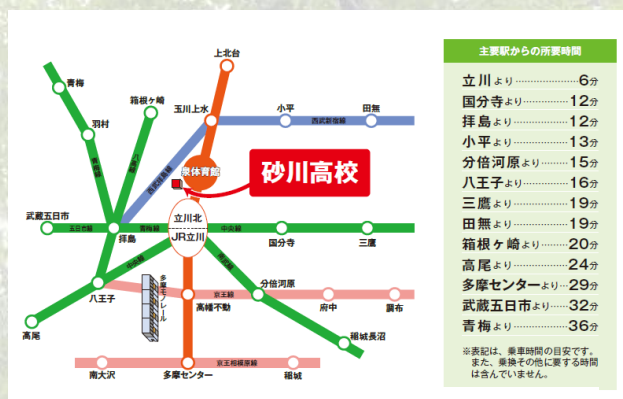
上北台
青梅
箱根ヶ崎
玉川上水
小平
田無
西武新宿線
羽村
青梅線
西武拝島線
泉体育館
砂川高校
武蔵五日市
五日市線
青梅線
立川北
JR立川
中央線
国分寺
三鷹
拝島
八高線
南武線
多摩モノレール
分倍河原
京王線
八王子
高幡不動
府中
調布
高尾
稲城長沼
京王相模原線
南大沢
多摩センター
稲城

主要駅からの所要時間
立川より……6分
国分寺より……12分
拝島より……12分
小平より……13分
分倍河原より……15分
八王子より……16分
三鷹より……19分
田無より……19分
箱根ヶ崎より……20分
高尾より……24分
多摩センターより……29分
武蔵五日市より……32分
青梅より……36分
※表記は、乗車時間の目安です。また、乗換その他に要する時間は含んでいません。